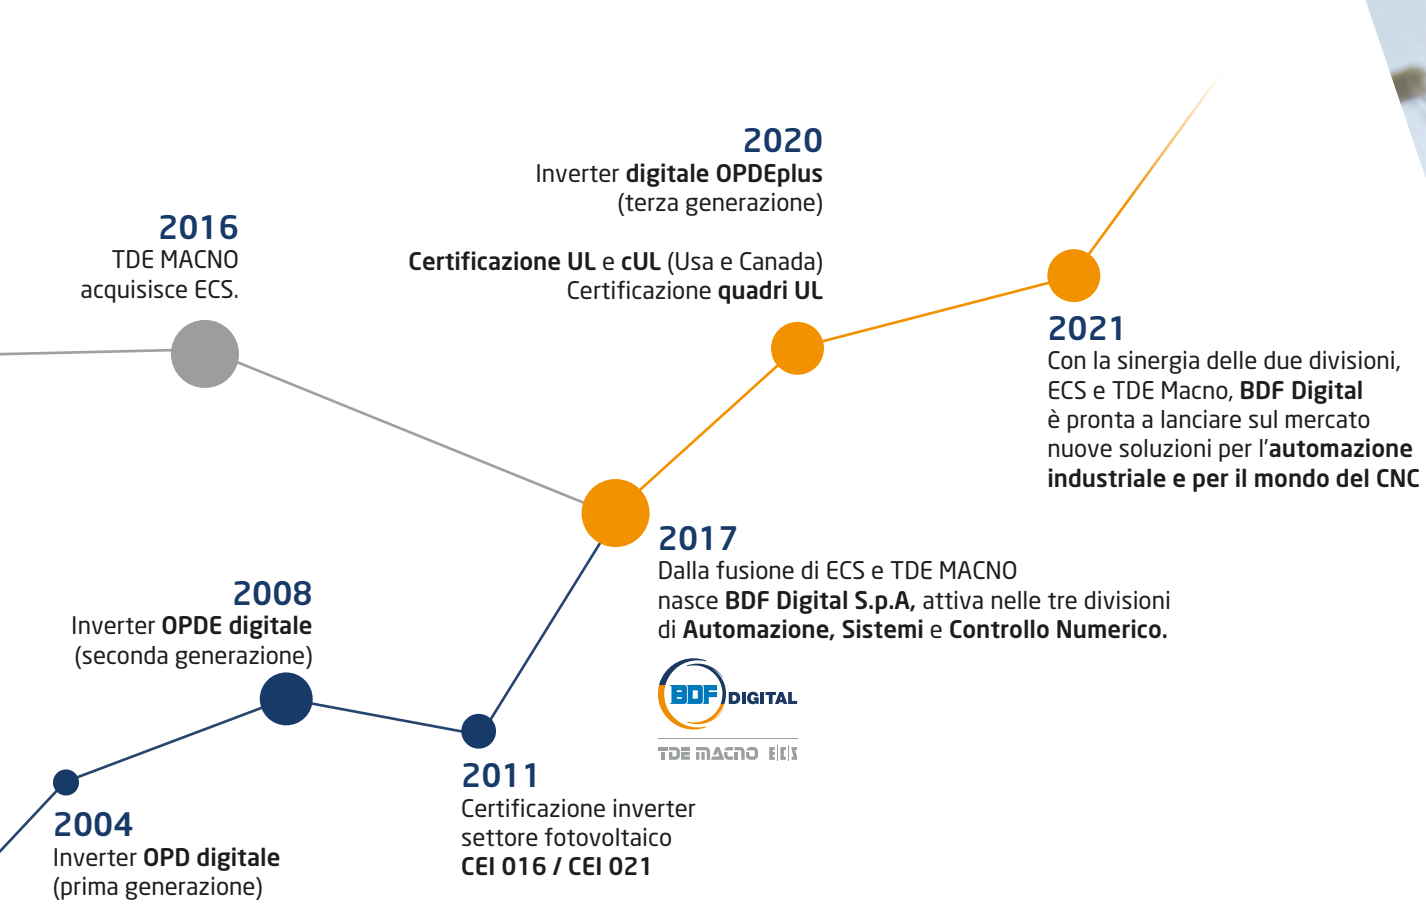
2020
Inverter digitale OPDEplus
(terza generazione)

Certificazione UL e cUL (Usa e Canada)
Certificazione quadri UL

2016
TDE MACNO
acquisisce ECS.

2021
Con la sinergia delle due divisioni, ECS e TDE Macno, BDF Digital è pronta a lanciare sul mercato nuove soluzioni per l'automazione industriale e per il mondo del CNC

2017
Dalla fusione di ECS e TDE MACNO nasce BDF Digital S.p.A, attiva nelle tre divisioni di Automazione, Sistemi e Controllo Numerico.

BDF DIGITAL
TDE MACNO ECS

2008
Inverter OPDE digitale
(seconda generazione)

2011
Certificazione inverter settore fotovoltaico
CEI 016 / CEI 021

2004
Inverter OPD digitale
(prima generazione)